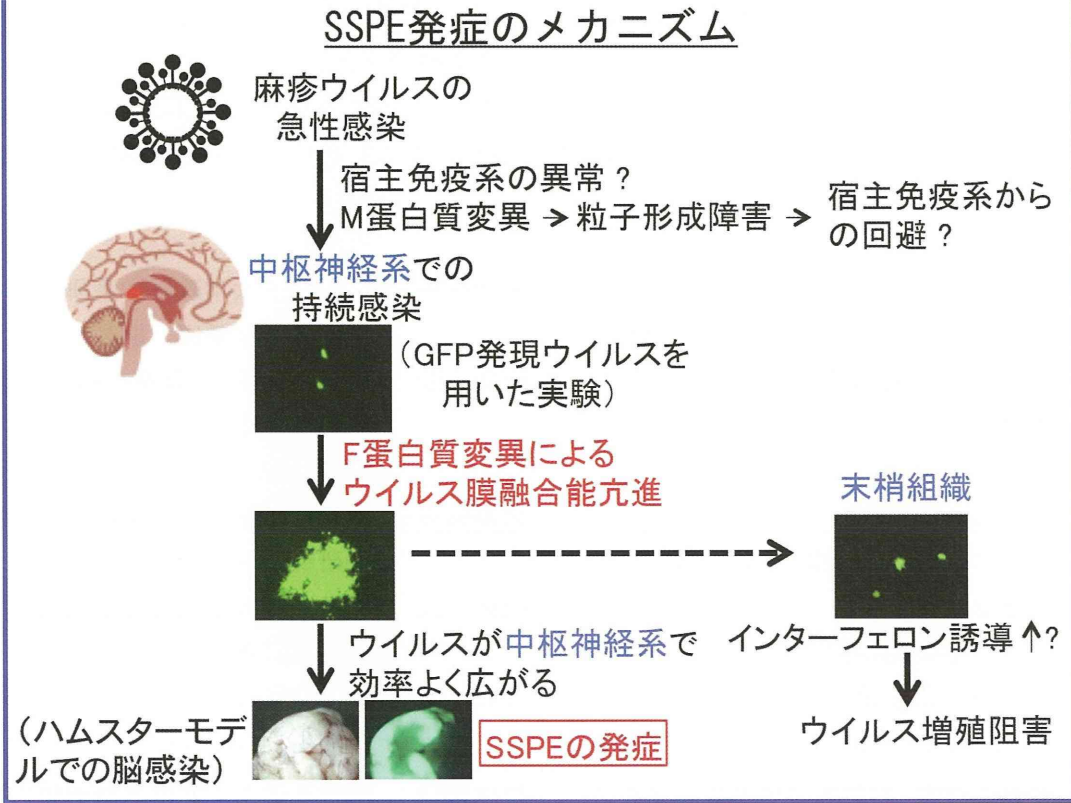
SSPE発症のメカニズム

麻疹ウイルスの急性感染

宿主免疫系の異常？
M蛋白質変異 → 粒子形成障害 → 宿主免疫系からの回避？

中枢神経系での持続感染

（GFP発現ウイルスを用いた実験）

F蛋白質変異によるウイルス膜融合能亢進

末梢組織

インターフェロン誘導↑?

ウイルス増殖阻害

ウイルスが中枢神経系で効率よく広がる

（ハムスターモデルでの脳感染）

SSPEの発症